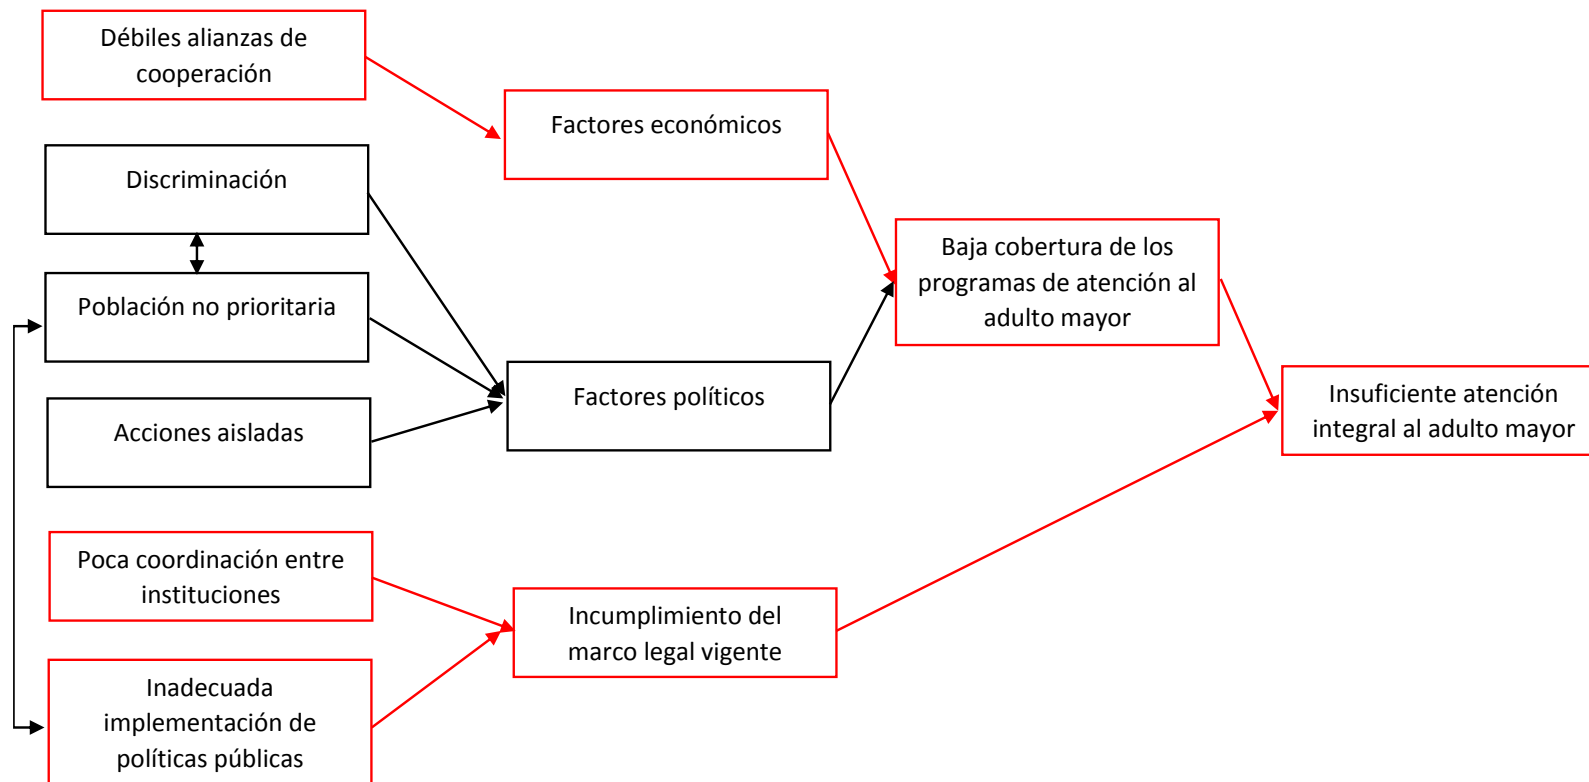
Débiles alianzas de cooperación

Factores económicos

Discriminación

Población no prioritaria

Acciones aisladas

Factores políticos

Baja cobertura de los programas de atención al adulto mayor

Insuficiente atención integral al adulto mayor

Poca coordinación entre instituciones

Incumplimiento del marco legal vigente

Inadecuada implementación de políticas públicas